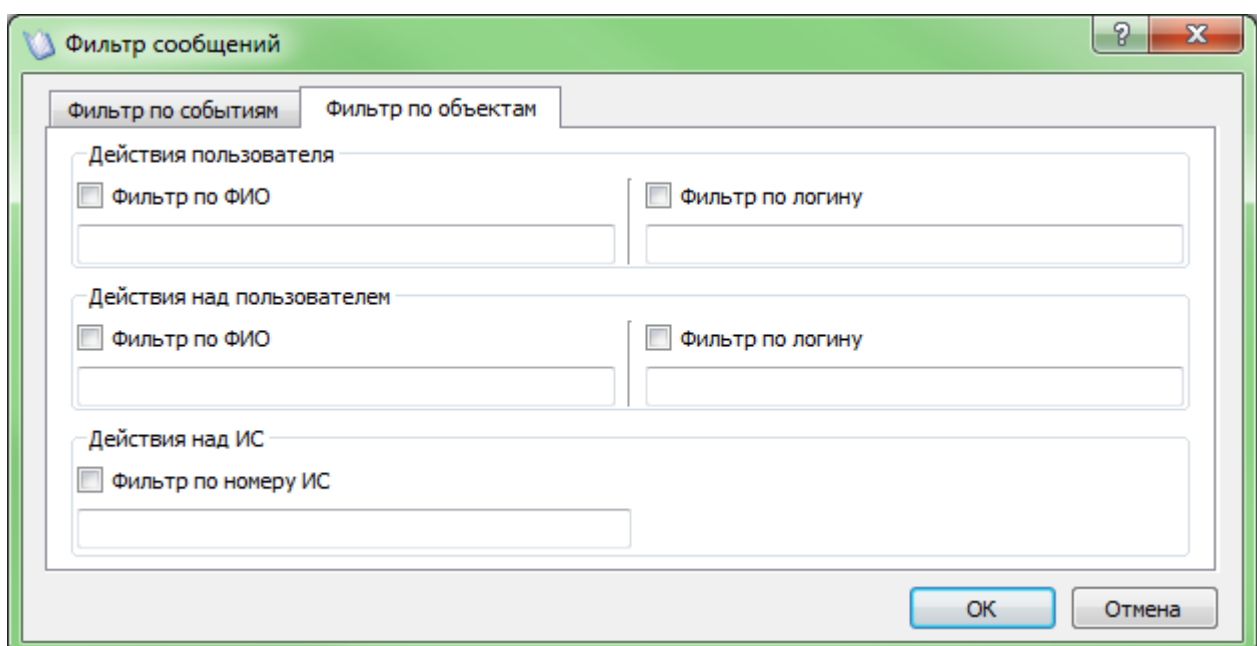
Фильтр сообщений

?

X

Фильтр по событиям

Фильтр по объектам

Действия пользователя

Фильтр по ФИО

Фильтр по логину

Действия над пользователем

Фильтр по ФИО

Фильтр по логину

Действия над ИС

Фильтр по номеру ИС

OK

Отмена